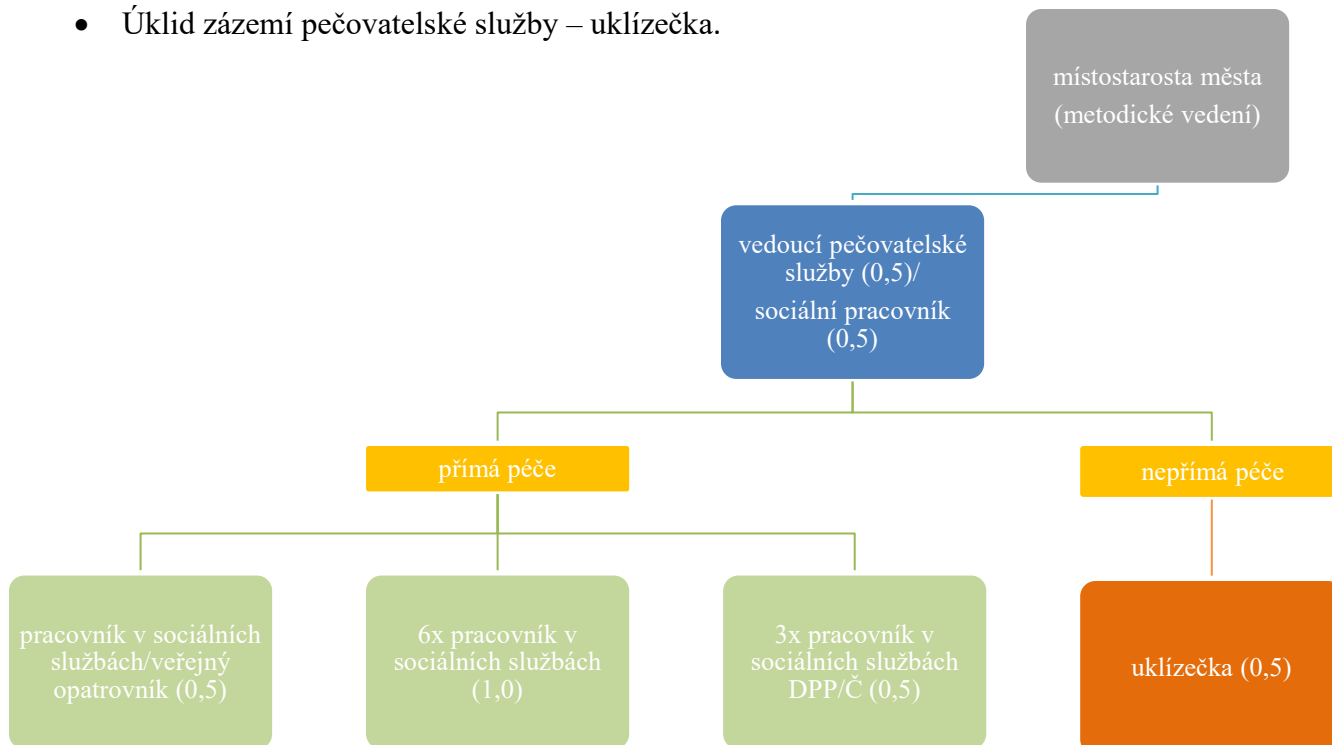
• Úklid zázemí pečovatelské služby – uklízečka.

místostarosta města (metodické vedení)

vedoucí pečovatelské služby (0,5)/
sociální pracovník (0,5)

přímá péče

nepřímá péče

pracovník v sociálních službách/veřejný opatrovník (0,5)

6x pracovník v sociálních službách (1,0)

3x pracovník v sociálních službách DPP/Č (0,5)

uklízečka (0,5)